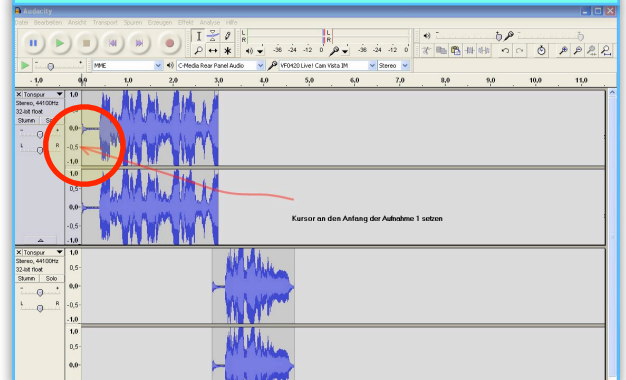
Audacity
Datei Bearbeiten Ansicht Transport Spuren Erzeugen Effekt Analyse Hilfe
-36 -24 -12 0
-36 -24 -12 0
L
R
MME
C-Media Rear Panel Audio
VF0420 Live! Cam Vista IM
Stereo
- 1,0 0,0 1,0 2,0 3,0 4,0 5,0 6,0 7,0 8,0 9,0 10,0 11,0
Tonspur
Stereo, 44100Hz
32-bit float
Stumm Solo
L R
1,0
0,5
0,0
-0,5
-1,0
1,0
0,5
0,0
-0,5
-1,0
Kursor an den Anfang der Aufnahme 1 setzen
Tonspur
Stereo, 44100Hz
32-bit float
Stumm Solo
L R
1,0
0,5
0,0
-0,5
-1,0
1,0
0,5
0,0